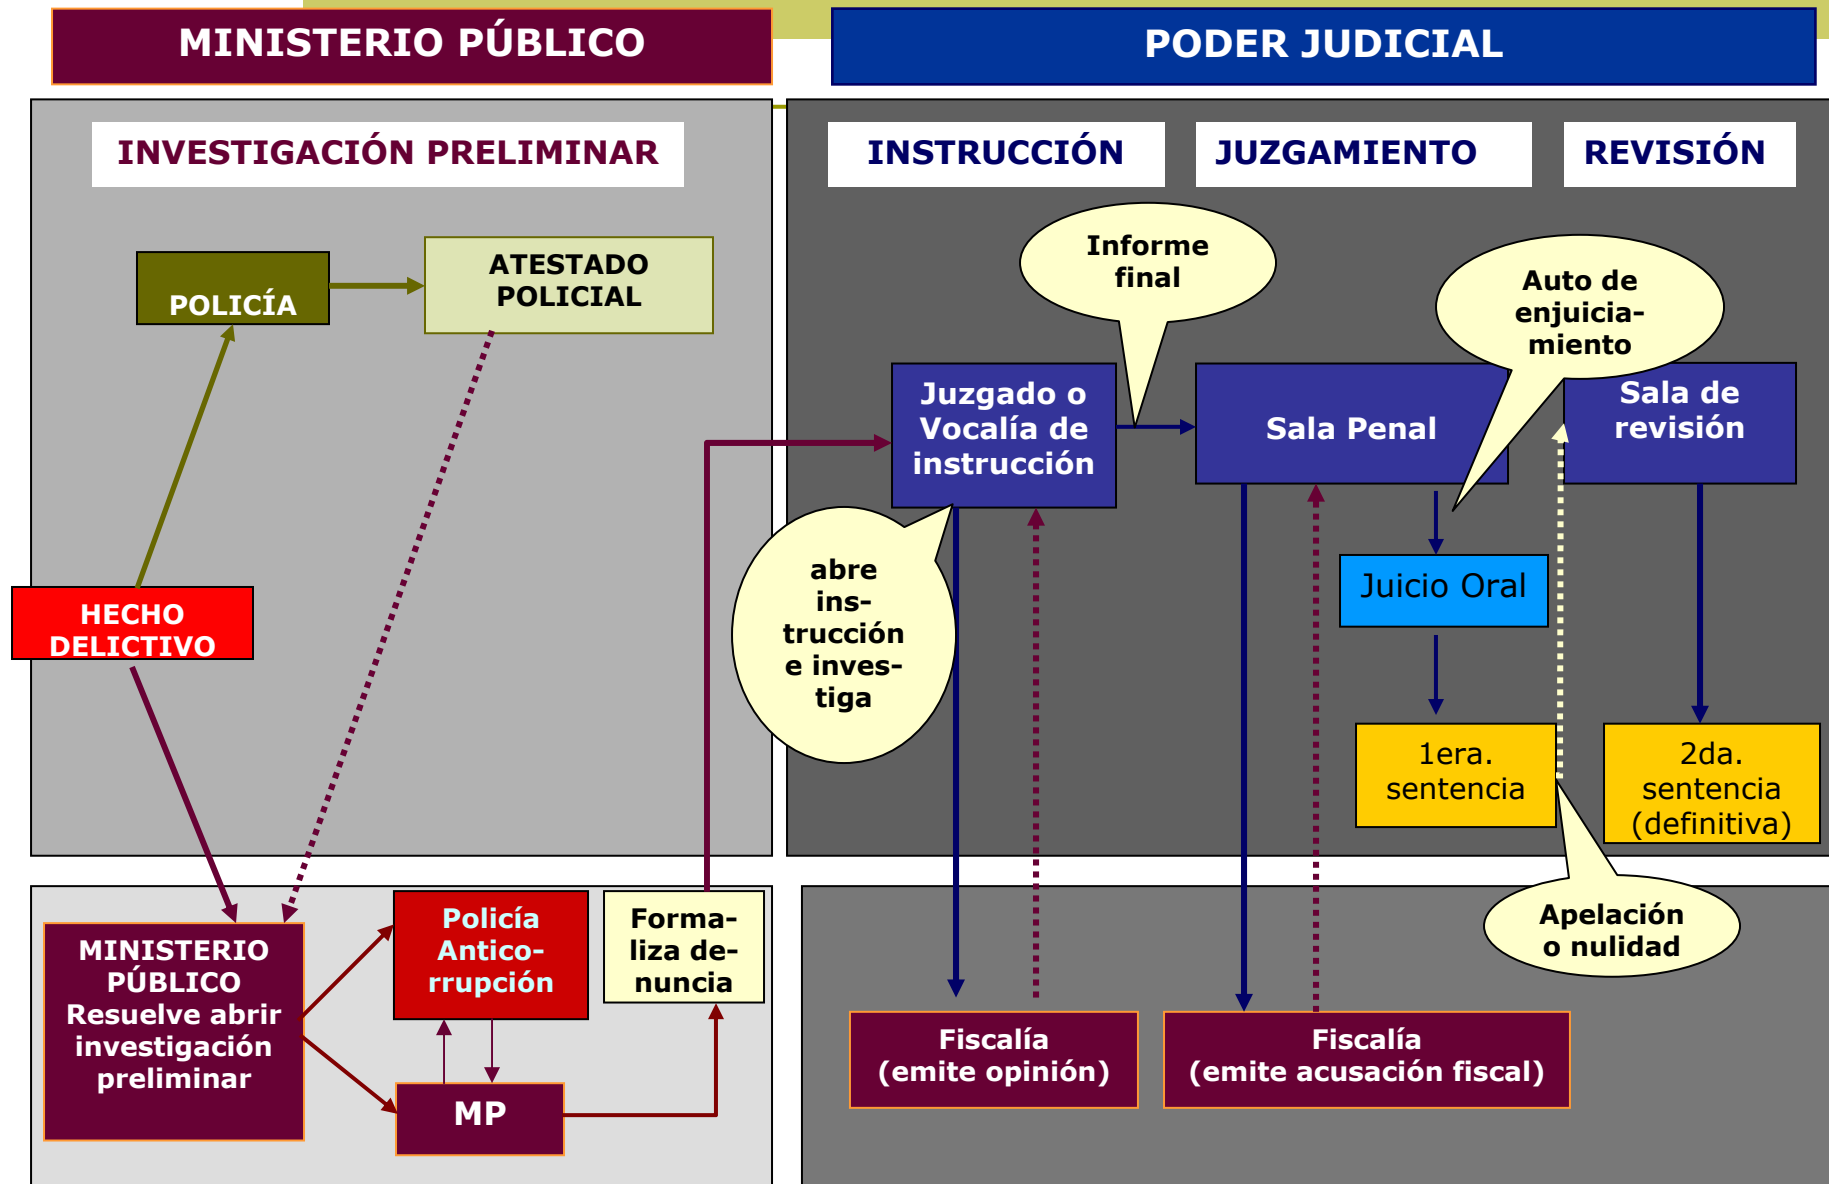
MINISTERIO PÚBLICO

PODER JUDICIAL

INVESTIGACIÓN PRELIMINAR

INSTRUCCIÓN

JUZGAMIENTO

REVISIÓN

POLICÍA

ATESTADO POLICIAL

HECHO DELICTIVO

Informe final

Auto de enjuiciamiento

Juzgado o Vocalía de instrucción

Sala Penal

Sala de revisión

abre instrucción e investiga

Juicio Oral

1era. sentencia

2da. sentencia (definitiva)

Apelación o nulidad

MINISTERIO PÚBLICO Resuelve abrir investigación preliminar

Policía Anticorrupción

Formaliza denuncia

MP

Fiscalía (emite opinión)

Fiscalía (emite acusación fiscal)